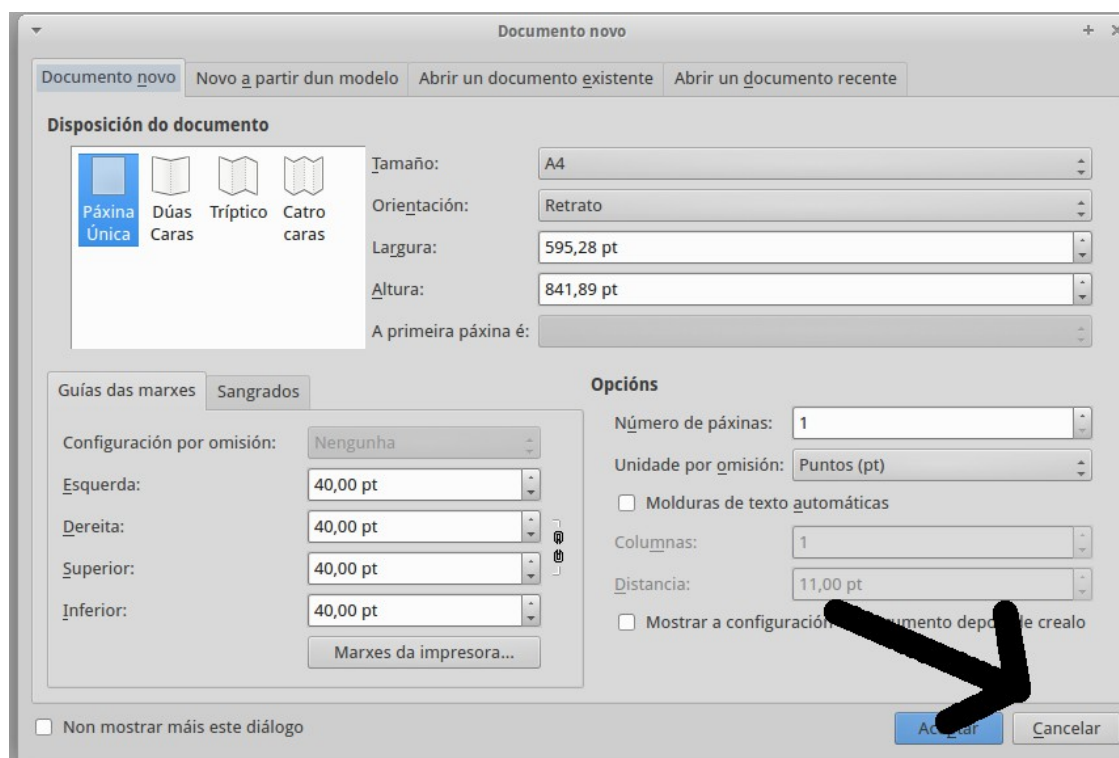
Documento novo

Documento novo | Novo a partir dun modelo | Abrir un documento existente | Abrir un documento recente

Disposición do documento

Páxina Única | Dúas Caras | Tríptico | Catro caras

Tamaño: A4
Orientación: Retrato
Largura: 595,28 pt
Altura: 841,89 pt
A primeira páxina é:

Guías das marxes | Sangrados

Configuración por omisión: Nengunha
Esquerda: 40,00 pt
Dereita: 40,00 pt
Superior: 40,00 pt
Inferior: 40,00 pt
Marxes da impresora...

Opcións
Número de páxinas: 1
Unidade por omisión: Puntos (pt)
Molduras de texto automáticas
Columnas: 1
Distancia: 11,00 pt
Mostrar a configuración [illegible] documento depo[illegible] le crealo

Non mostrar máis este diálogo

Ac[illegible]tar | Cancelar